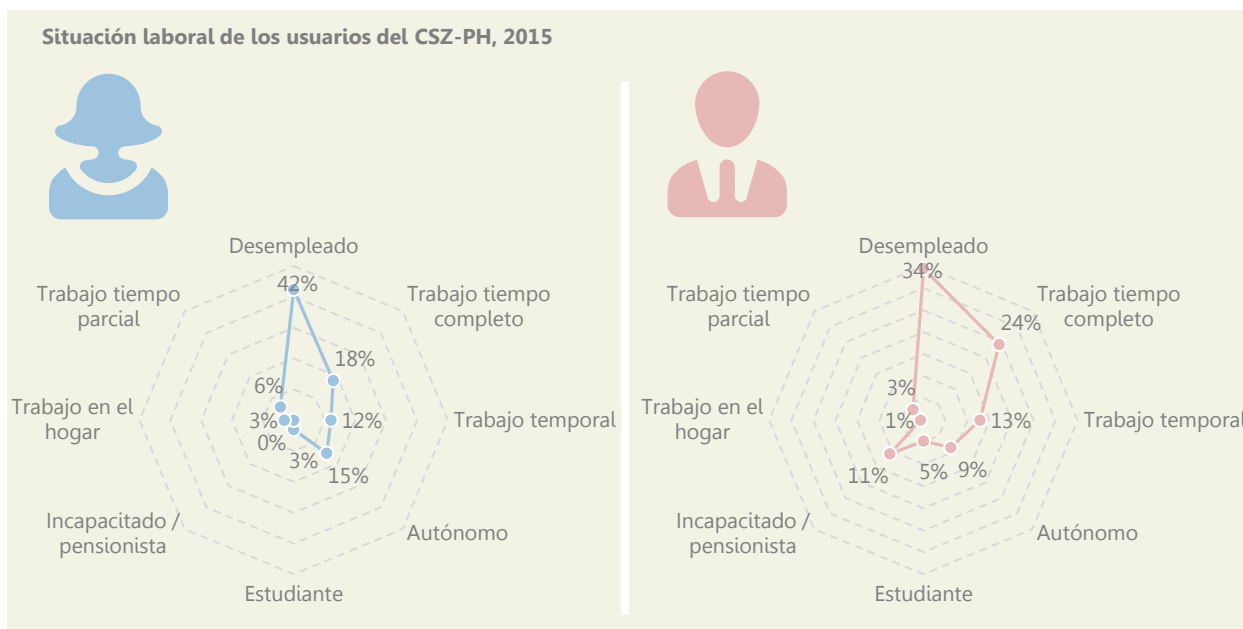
Situación laboral de los usuarios del CSZ-PH, 2015

Desempleado
Trabajo tiempo completo
Trabajo temporal
Autónomo
Estudiante
Incapacitado / pensionista
Trabajo en el hogar
Trabajo tiempo parcial
42%
18%
12%
15%
3%
0%
3%
6%

Desempleado
Trabajo tiempo completo
Trabajo temporal
Autónomo
Estudiante
Incapacitado / pensionista
Trabajo en el hogar
Trabajo tiempo parcial
34%
24%
13%
9%
5%
11%
1%
3%